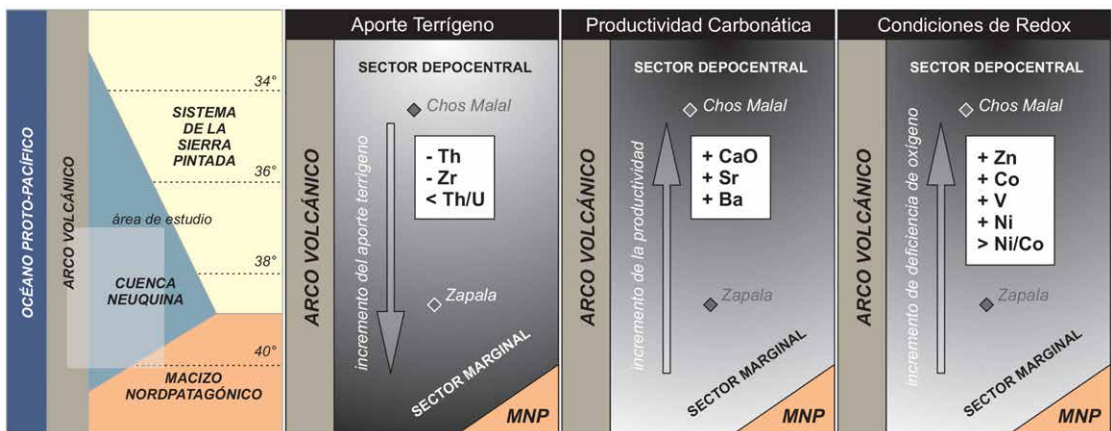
OCÉANO PROTO-PACÍFICO

ARCO VOLCÁNICO

34°

SISTEMA DE LA SIERRA PINTADA

36°

área de estudio

38°

CUENCA NEUQUINA

40°

MACIZO NORDPATAGÓNICO

Aporte Terrígeno

SECTOR DEPOCENTRAL

Chos Malal

ARCO VOLCÁNICO

incremento del aporte terrígeno

- Th
- Zr
< Th/U

Zapala

SECTOR MARGINAL

MNP

Productividad Carbonática

SECTOR DEPOCENTRAL

Chos Malal

ARCO VOLCÁNICO

incremento de la productividad

+ CaO
+ Sr
+ Ba

Zapala

SECTOR MARGINAL

MNP

Condiciones de Redox

SECTOR DEPOCENTRAL

Chos Malal

ARCO VOLCÁNICO

incremento de deficiencia de oxígeno

+ Zn
+ Co
+ V
+ Ni
> Ni/Co

Zapala

SECTOR MARGINAL

MNP